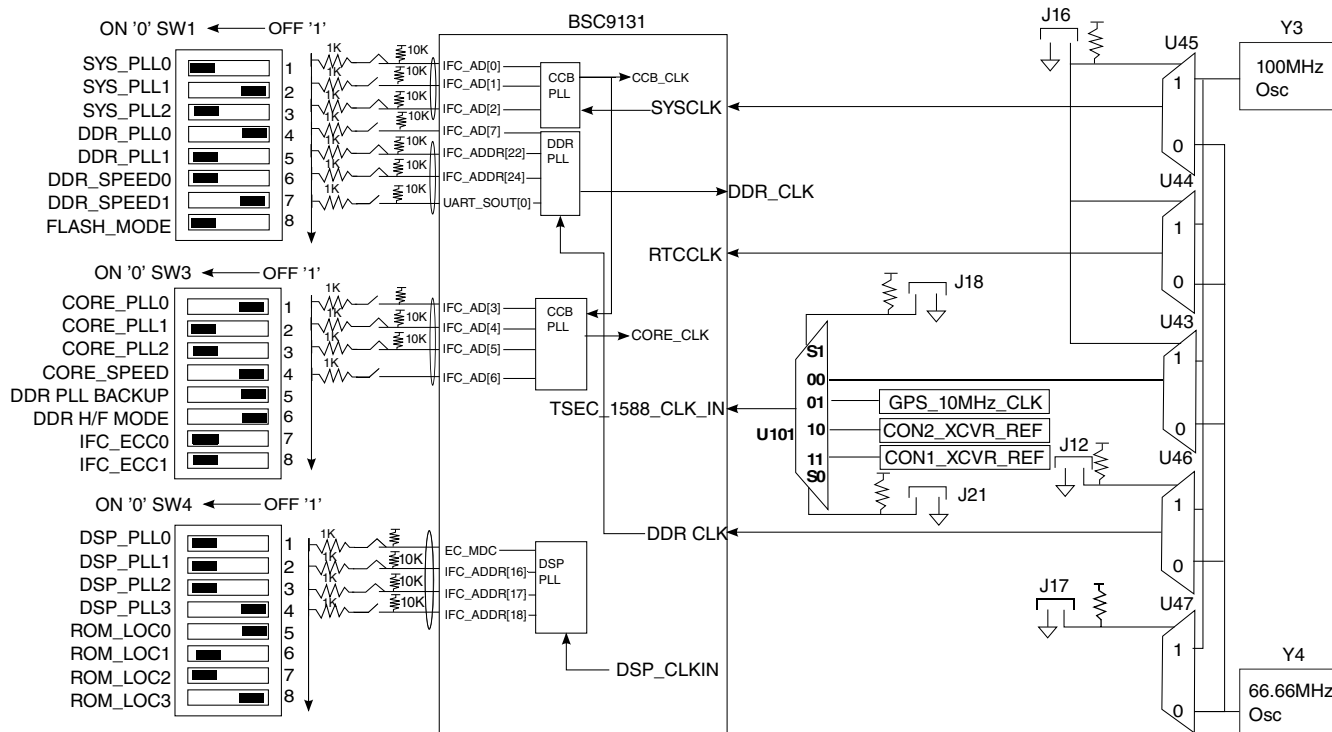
ON '0' SW1 OFF '1'

SYS_PLL0 1
SYS_PLL1 2
SYS_PLL2 3
DDR_PLL0 4
DDR_PLL1 5
DDR_SPEED0 6
DDR_SPEED1 7
FLASH_MODE 8

1K 10K 10K 10K 10K 10K 10K 1K 10K 1K

BSC9131

IFC_AD[0]
IFC_AD[1]
IFC_AD[2]
IFC_AD[7]
IFC_ADDR[22]
IFC_ADDR[24]
UART_SOUT[0]

CCB PLL
CCB_CLK
SYSCLK
DDR PLL
DDR_CLK
RTCCLK

ON '0' SW3 OFF '1'

CORE_PLL0 1
CORE_PLL1 2
CORE_PLL2 3
CORE_SPEED 4
DDR PLL BACKUP 5
DDR H/F MODE 6
IFC_ECC0 7
IFC_ECC1 8

1K 10K 10K 10K 1K

IFC_AD[3]
IFC_AD[4]
IFC_AD[5]
IFC_AD[6]

CCB PLL
CORE_CLK
TSEC_1588_CLK_IN

ON '0' SW4 OFF '1'

DSP_PLL0 1
DSP_PLL1 2
DSP_PLL2 3
DSP_PLL3 4
ROM_LOC0 5
ROM_LOC1 6
ROM_LOC2 7
ROM_LOC3 8

1K 10K 10K 10K 1K

EC_MDC
IFC_ADDR[16]
IFC_ADDR[17]
IFC_ADDR[18]

DSP PLL
DSP_CLKIN
DDR CLK

J16
U45
1
0
Y3
100MHz Osc
U44
1
0
J18
U43
S1
00
01
10
11
S0
U101
GPS_10MHz_CLK
CON2_XCVR_REF
CON1_XCVR_REF
1
0
J12
U46
J21
1
0
J17
U47
1
0
Y4
66.66MHz Osc